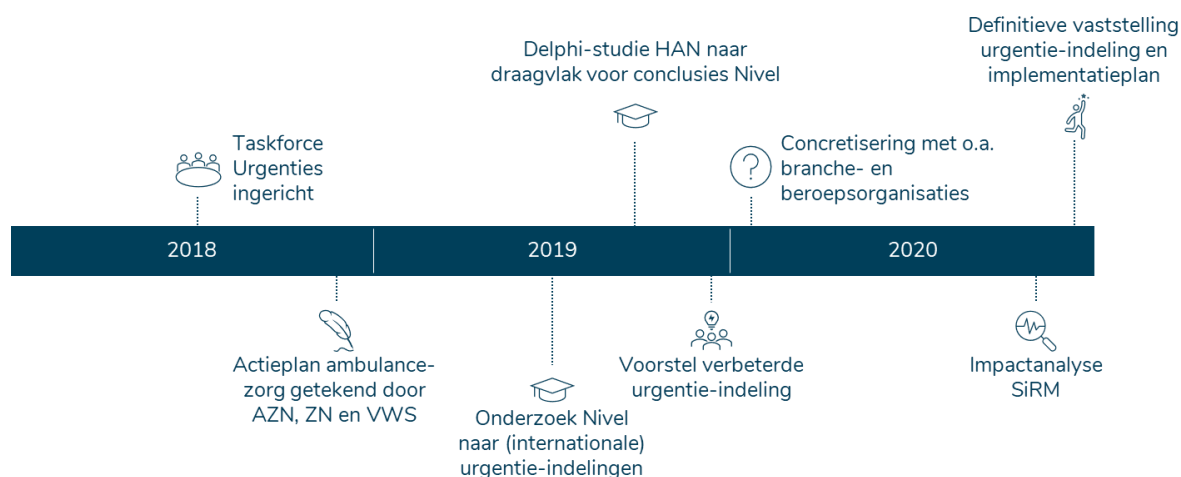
Definitieve vaststelling urgentie-indeling en implementatieplan

Delphi-studie HAN naar draagvlak voor conclusies Nivel

Taskforce Urgenties ingericht

Concretisering met o.a. branche- en beroepsorganisaties

2018

2019

2020

Actieplan ambulancezorg getekend door AZN, ZN en VWS

Onderzoek Nivel naar (internationale) urgentie-indelingen

Voorstel verbeterde urgentie-indeling

Impactanalyse SiRM